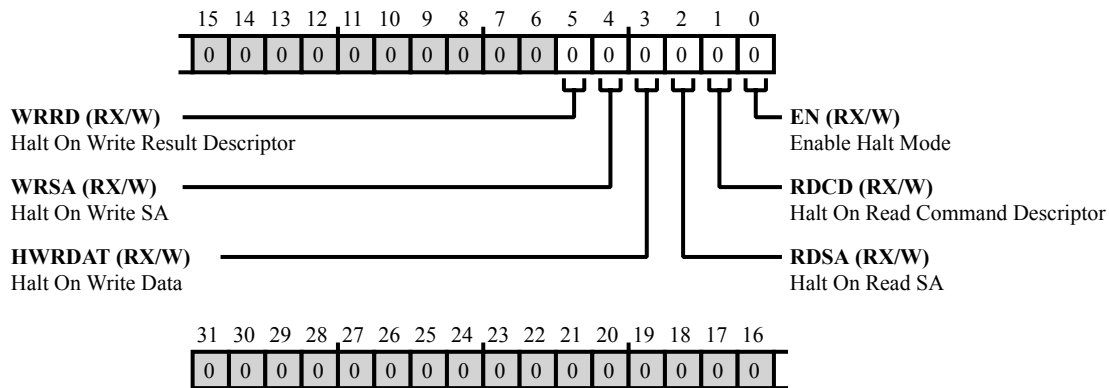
15 14 13 12 11 10 9 8 7 6 5 4 3 2 1 0

| 0 | 0 | 0 | 0 | 0 | 0 | 0 | 0 | 0 | 0 | 0 | 0 | 0 | 0 | 0 | 0 |
|---|---|---|---|---|---|---|---|---|---|---|---|---|---|---|---|

**WRRD (RX/W)**
Halt On Write Result Descriptor

**EN (RX/W)**
Enable Halt Mode

**WRSA (RX/W)**
Halt On Write SA

**RDCD (RX/W)**
Halt On Read Command Descriptor

**HWRDAT (RX/W)**
Halt On Write Data

**RDSA (RX/W)**
Halt On Read SA

31 30 29 28 27 26 25 24 23 22 21 20 19 18 17 16

| 0 | 0 | 0 | 0 | 0 | 0 | 0 | 0 | 0 | 0 | 0 | 0 | 0 | 0 | 0 | 0 |
|---|---|---|---|---|---|---|---|---|---|---|---|---|---|---|---|